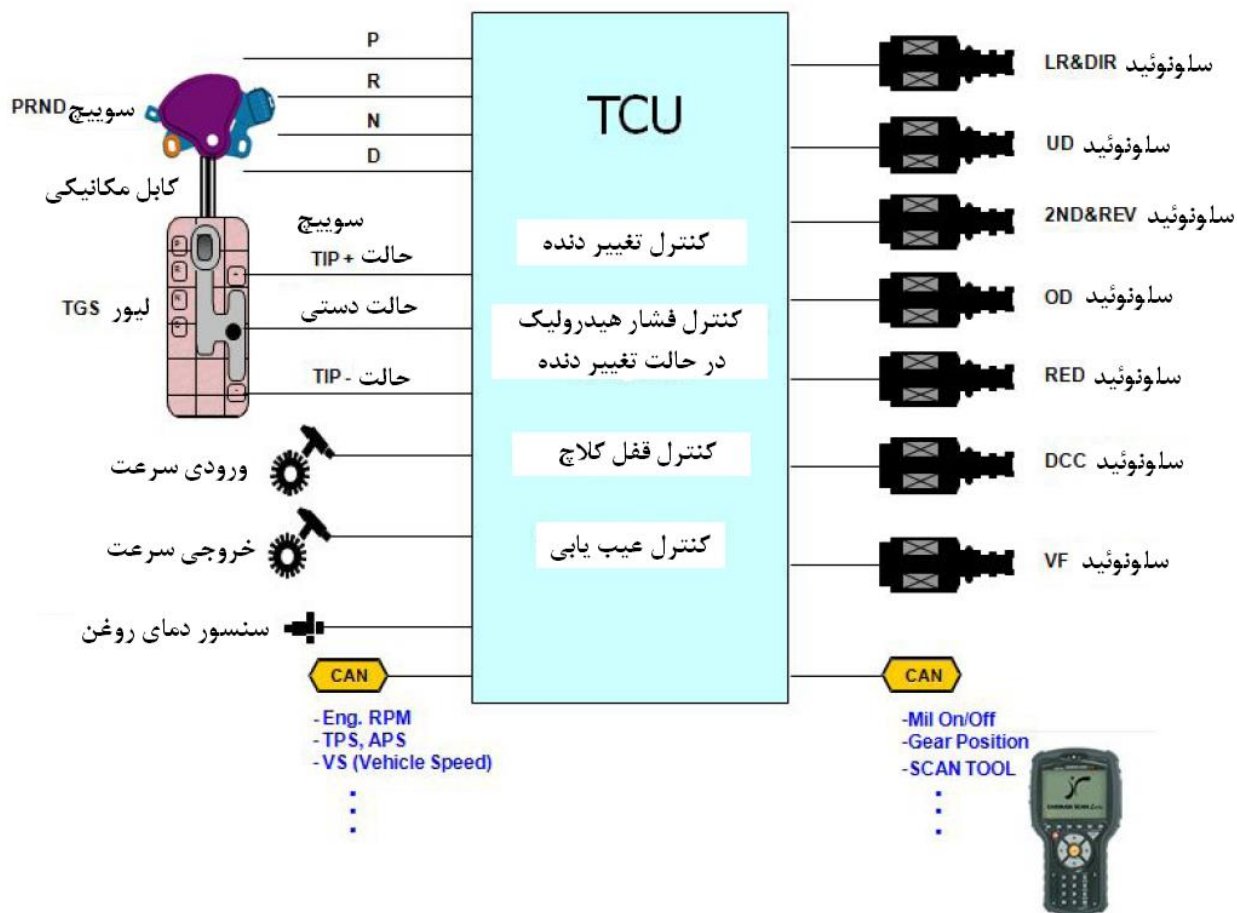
P
R
N
D
سوییچ PRND
کابل مکانیکی
سوییچ
حالت + TIP
حالت دستی
لیور TGS
حالت - TIP
ورودی سرعت
خروجی سرعت
سنسور دمای روغن
CAN
- Eng. RPM
- TPS, APS
- VS (Vehicle Speed)
⋮

TCU

کنترل تغییر دنده

کنترل فشار هیدرولیک در حالت تغییر دنده

کنترل قفل کلاچ

کنترل عیب یابی

سلونوئید LR&DIR
سلونوئید UD
سلونوئید 2ND&REV
سلونوئید OD
سلونوئید RED
سلونوئید DCC
سلونوئید VF
CAN
-Mil On/Off
-Gear Position
-SCAN TOOL
⋮